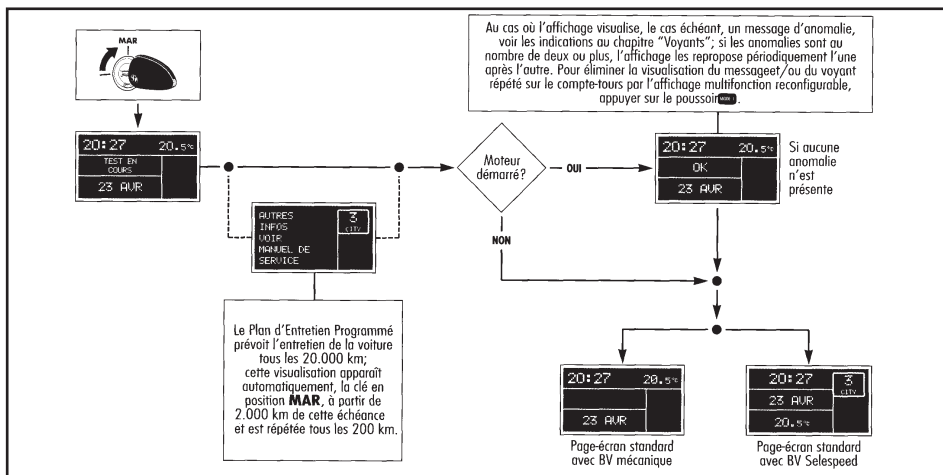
MAR

20:27 20.5°C
TEST EN COURS
23 AVR

AUTRES INFOS VOIR MANUEL DE SERVICE
3
CITY

Le Plan d'Entretien Programmé prévoit l'entretien de la voiture tous les 20.000 km; cette visualisation apparaît automatiquement, la clé en position MAR, à partir de 2.000 km de cette échéance et est répétée tous les 200 km.

Moteur démarré?

OUI

NON

Au cas où l'affichage visualise, le cas échéant, un message d'anomalie, voir les indications au chapitre "Voyants"; si les anomalies sont au nombre de deux ou plus, l'affichage les repropose périodiquement l'une après l'autre. Pour éliminer la visualisation du messageet/ou du voyant répété sur le compte-tours par l'affichage multifonction reconfigurable, appuyer sur le poussoir MENU.

20:27 20.5°C
OK
23 AVR

Si aucune anomalie n'est présente

20:27 20.5°C
23 AVR

Page-écran standard avec BV mécanique

20:27
3
CITY
23 AVR
20.5°C

Page-écran standard avec BV Selespeed